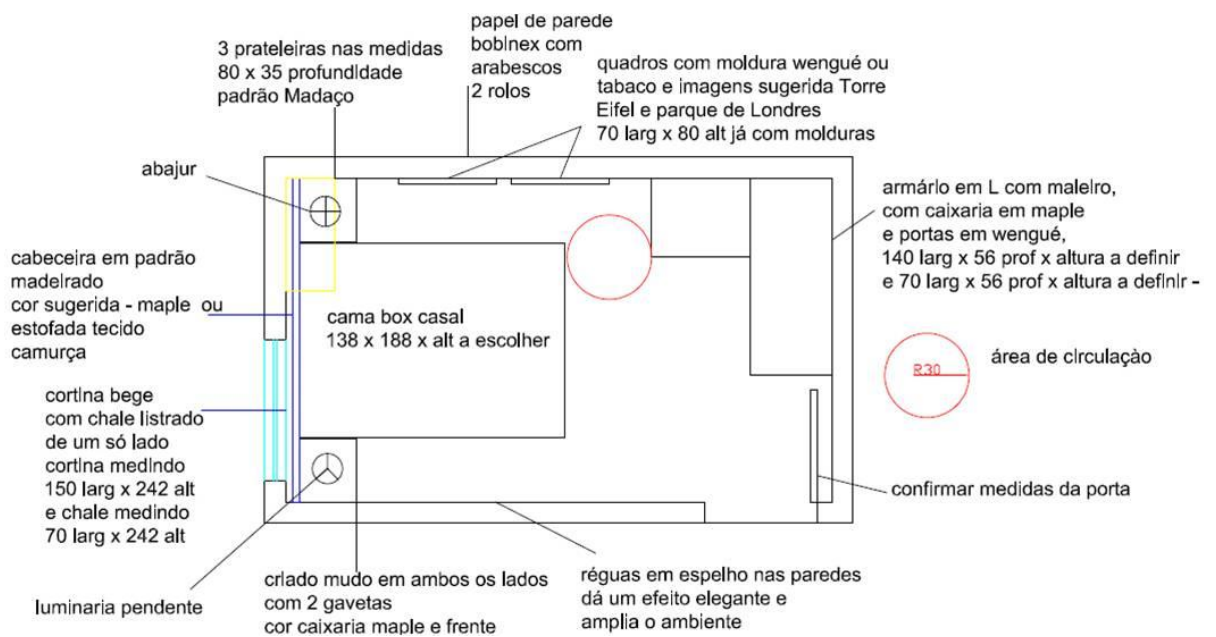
papel de parede boblnex com arabescos 2 rolos

3 prateleiras nas medidas 80 x 35 profundidade padrão Madaço

quadros com moldura wengué ou tabaco e imagens sugerida Torre Eifel e parque de Londres 70 larg x 80 alt já com molduras

abajur

armárlo em L com malelro, com caixaria em maple e portas em wengué, 140 larg x 56 prof x altura a definir e 70 larg x 56 prof x altura a definlr -

cabeceira em padrão madelrado cor sugerida - maple ou estofada tecido camurça

cama box casal 138 x 188 x alt a escolher

R30

área de clrculação

cortlna bege com chale listrado de um só lado cortina medindo 150 larg x 242 alt e chale medindo 70 larg x 242 alt

confirmar medidas da porta

luminaria pendente

crlado mudo em ambos os lados com 2 gavetas cor caixaria maple e frente

réguas em espelho nas paredes dá um efeito elegante e amplia o ambiente